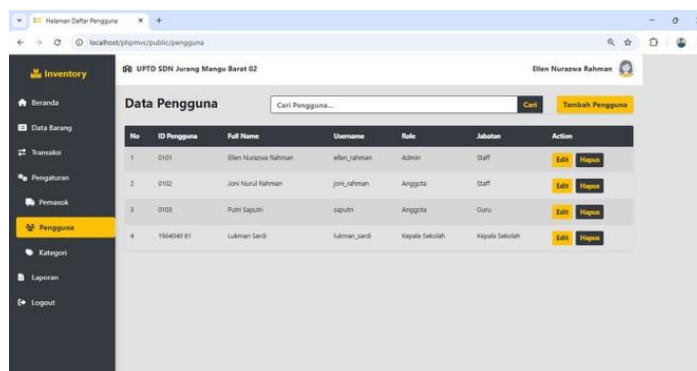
Halaman Daftar Pengguna × +

localhost/phpmvc/public/pengguna

Inventory

UPTD SDN Jurang Mangu Barat 02

Ellen Nurazwa Rahman

Beranda

Data Barang

Transaksi

Pengaturan

Pemasok

Pengguna

Kategori

Laporan

Logout

Data Pengguna

Cari Pengguna...

Cari

Tambah Pengguna

| No | ID Pengguna | Full Name | Username | Role | Jabatan | Action |
|---|---|---|---|---|---|---|
| 1 | 0101 | Ellen Nurazwa Rahman | ellen_rahman | Admin | Staff | Edit Hapus |
| 2 | 0102 | Joni Nurul Rahman | joni_rahman | Anggota | Staff | Edit Hapus |
| 3 | 0103 | Putri Saputri | saputri | Anggota | Guru | Edit Hapus |
| 4 | 1964040 01 | Lukman Sardi | lukman_sardi | Kepala Sekolah | Kepala Sekolah | Edit Hapus |